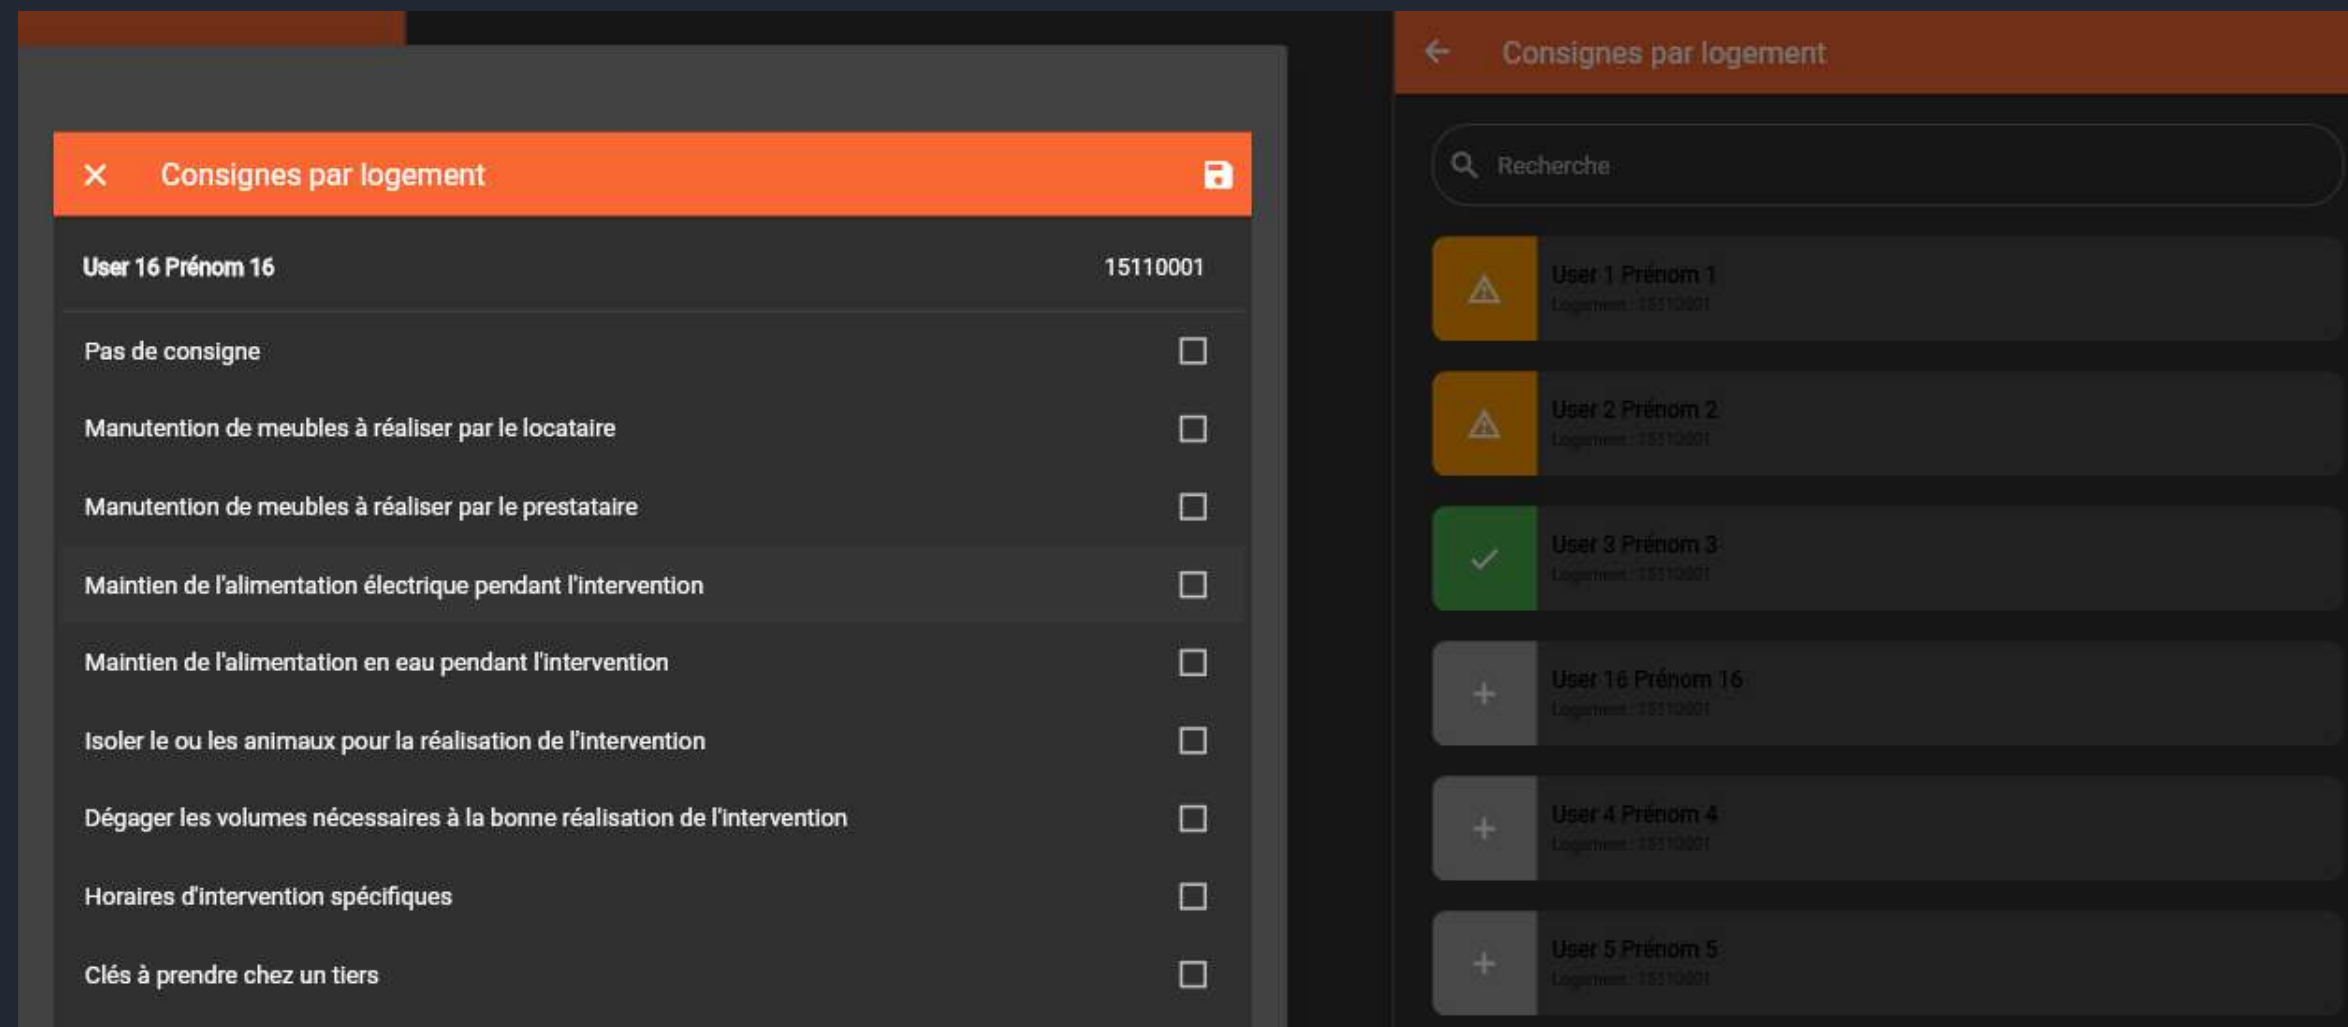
Consignes par logement

User 16 Prénom 16 15110001

Pas de consigne

Manutention de meubles à réaliser par le locataire

Manutention de meubles à réaliser par le prestataire

Maintien de l'alimentation électrique pendant l'intervention

Maintien de l'alimentation en eau pendant l'intervention

Isoler le ou les animaux pour la réalisation de l'intervention

Dégager les volumes nécessaires à la bonne réalisation de l'intervention

Horaires d'intervention spécifiques

Clés à prendre chez un tiers

Consignes par logement

Recherche

User 1 Prénom 1
Logement : 15110001

User 2 Prénom 2
Logement : 15110001

User 3 Prénom 3
Logement : 15110001

User 16 Prénom 16
Logement : 15110001

User 4 Prénom 4
Logement : 15110001

User 5 Prénom 5
Logement : 15110001